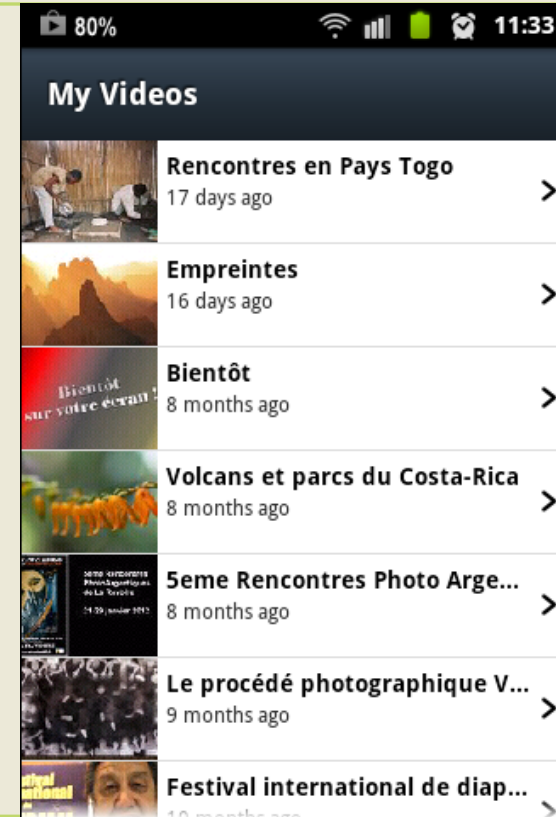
80% 11:33

My Videos

Rencontres en Pays Togo
17 days ago

Empreintes
16 days ago

Bientôt sur votre écran !

Bientôt
8 months ago

Volcans et parcs du Costa-Rica
8 months ago

5eme Rencontres Photo Arge...
8 months ago

Le procédé photographique V...
9 months ago

Festival international de diap...
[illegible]